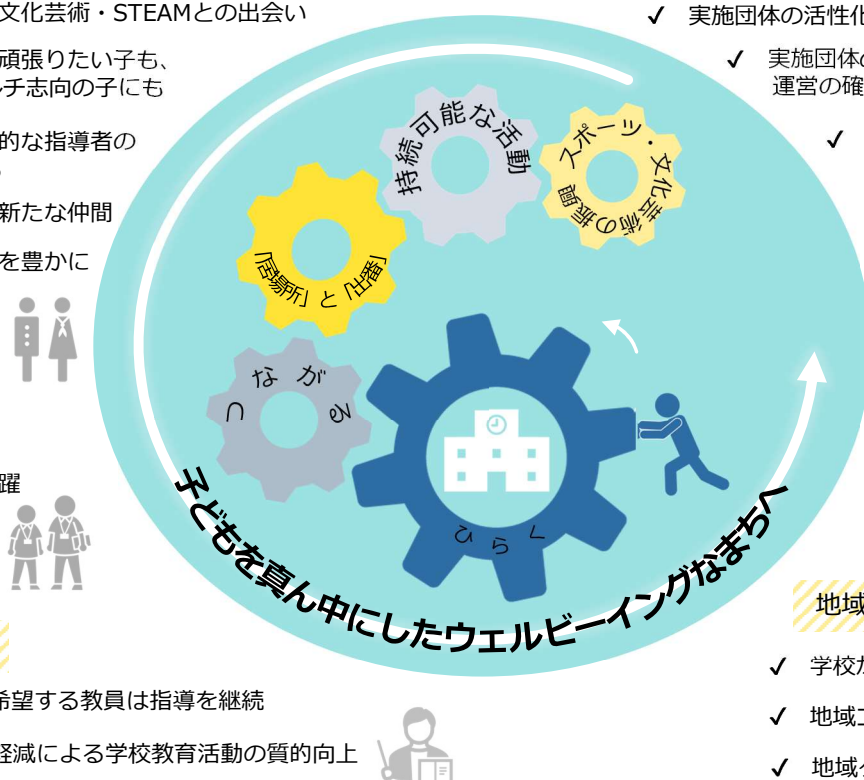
文化芸術・STEAMとの出会い

頑張りたい子も、
ルチ志向の子にも

的な指導者の

新たな仲間

を豊かに

躍

希望する教員は指導を継続

軽減による学校教育活動の質的向上

✓ 実施団体の活性化

✓ 実施団体の
運営の確

✓

持続可能な活動

スポーツ・文化芸術の振興

「居場所」と「出番」

つながる

ひらく

子どもを真ん中にしたウェルビーイングなまちへ

地域

✓ 学校

✓ 地域

✓ 地域